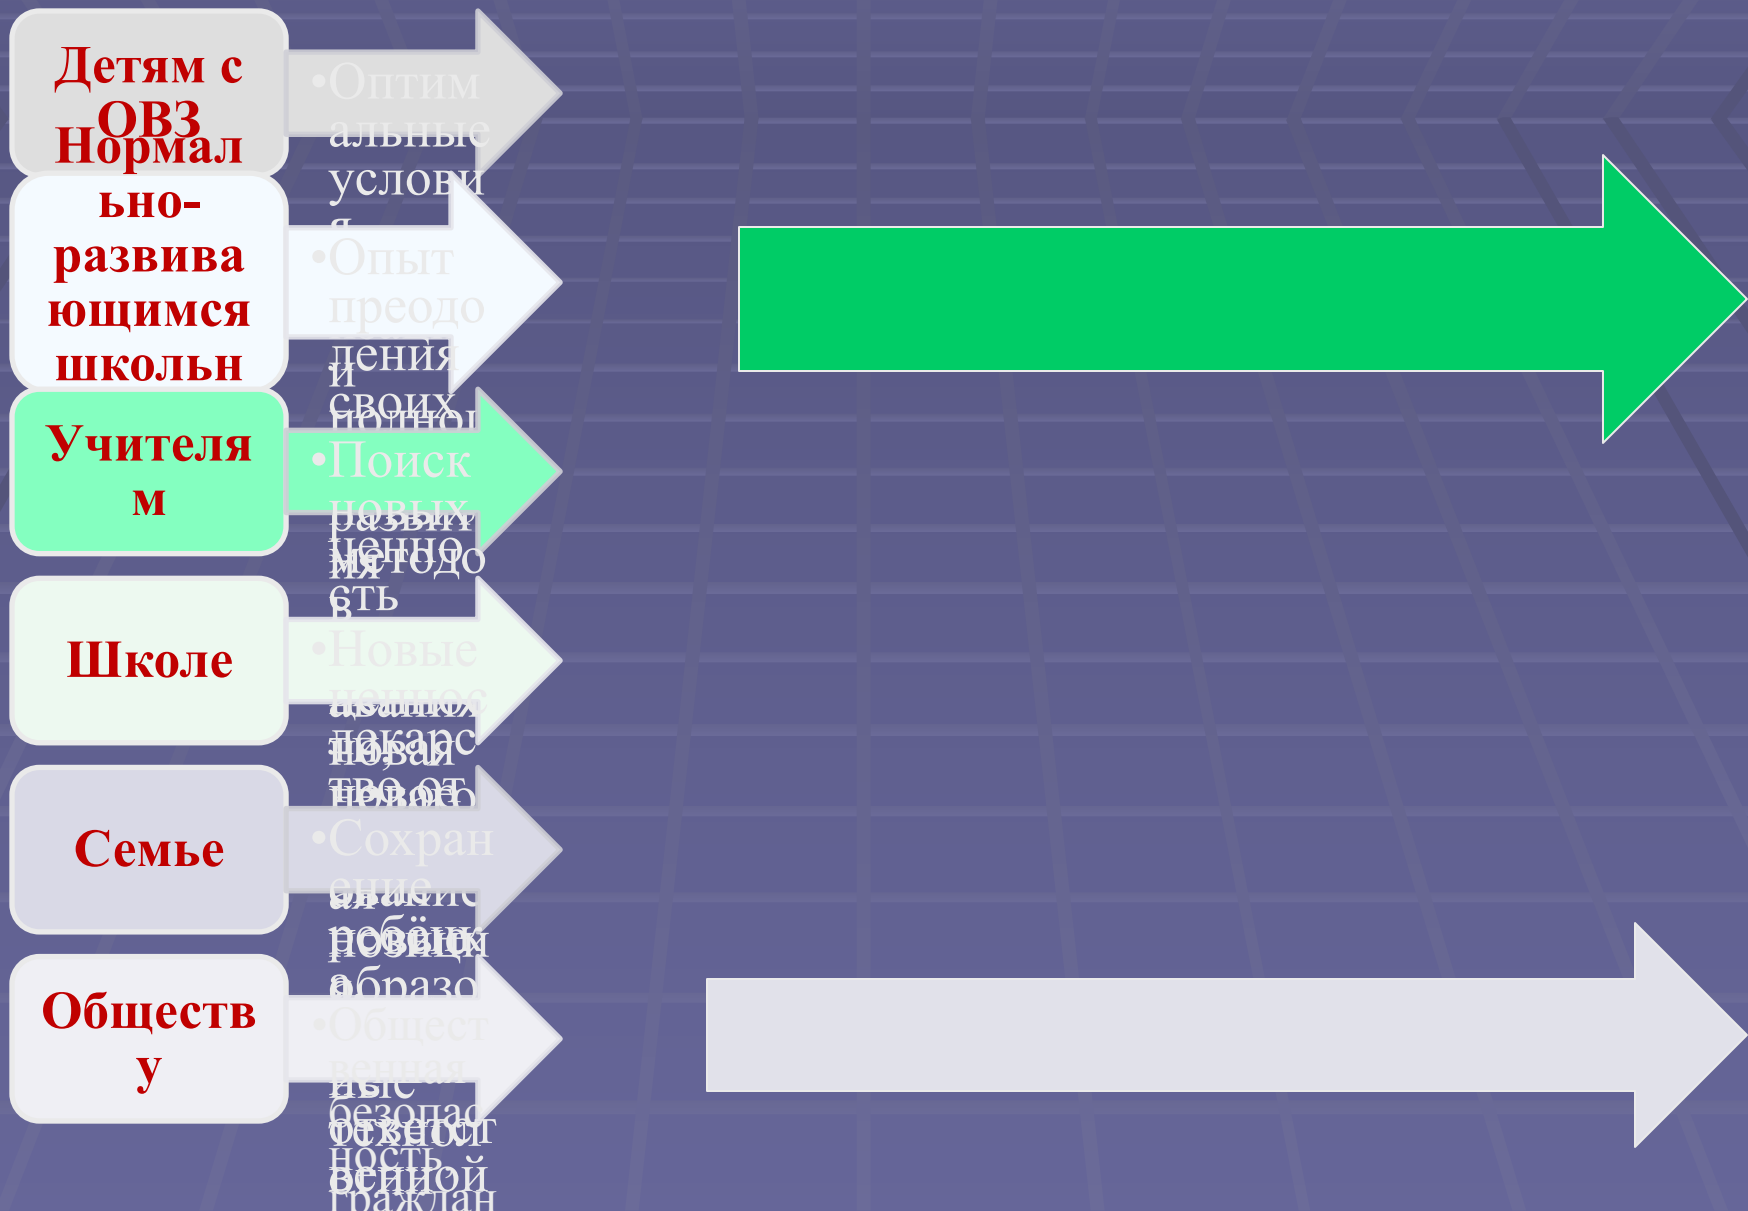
Детям с ОВЗ

•Оптимальные условия

Нормально-развивающимся школьн

•Опыт преодоления и своих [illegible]

Учителям

•Поиск новых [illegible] методов

Школе

•Новые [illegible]

Семье

•Сохранение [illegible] ребёнка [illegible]

Обществу

•Общественная безопасность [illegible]